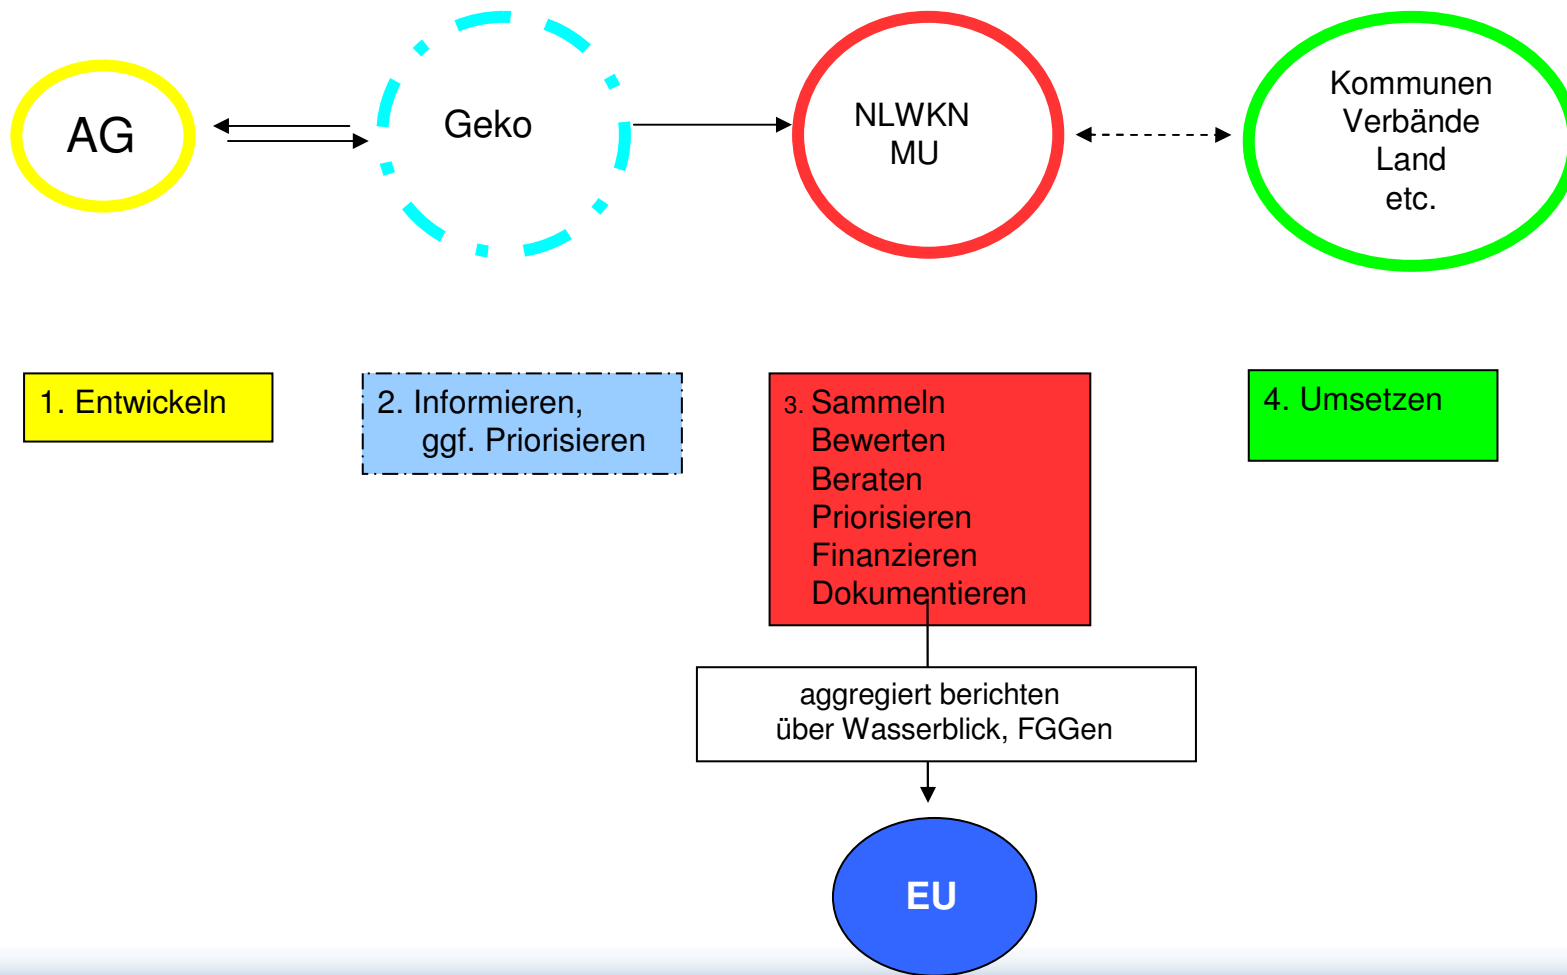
AG

Geko

NLWKN
MU

Kommunen
Verbände
Land
etc.

1. Entwickeln

2. Informieren,
ggf. Priorisieren

3. Sammeln
Bewerten
Beraten
Priorisieren
Finanzieren
Dokumentieren

4. Umsetzen

aggregiert berichten
über Wasserblick, FGGen

EU